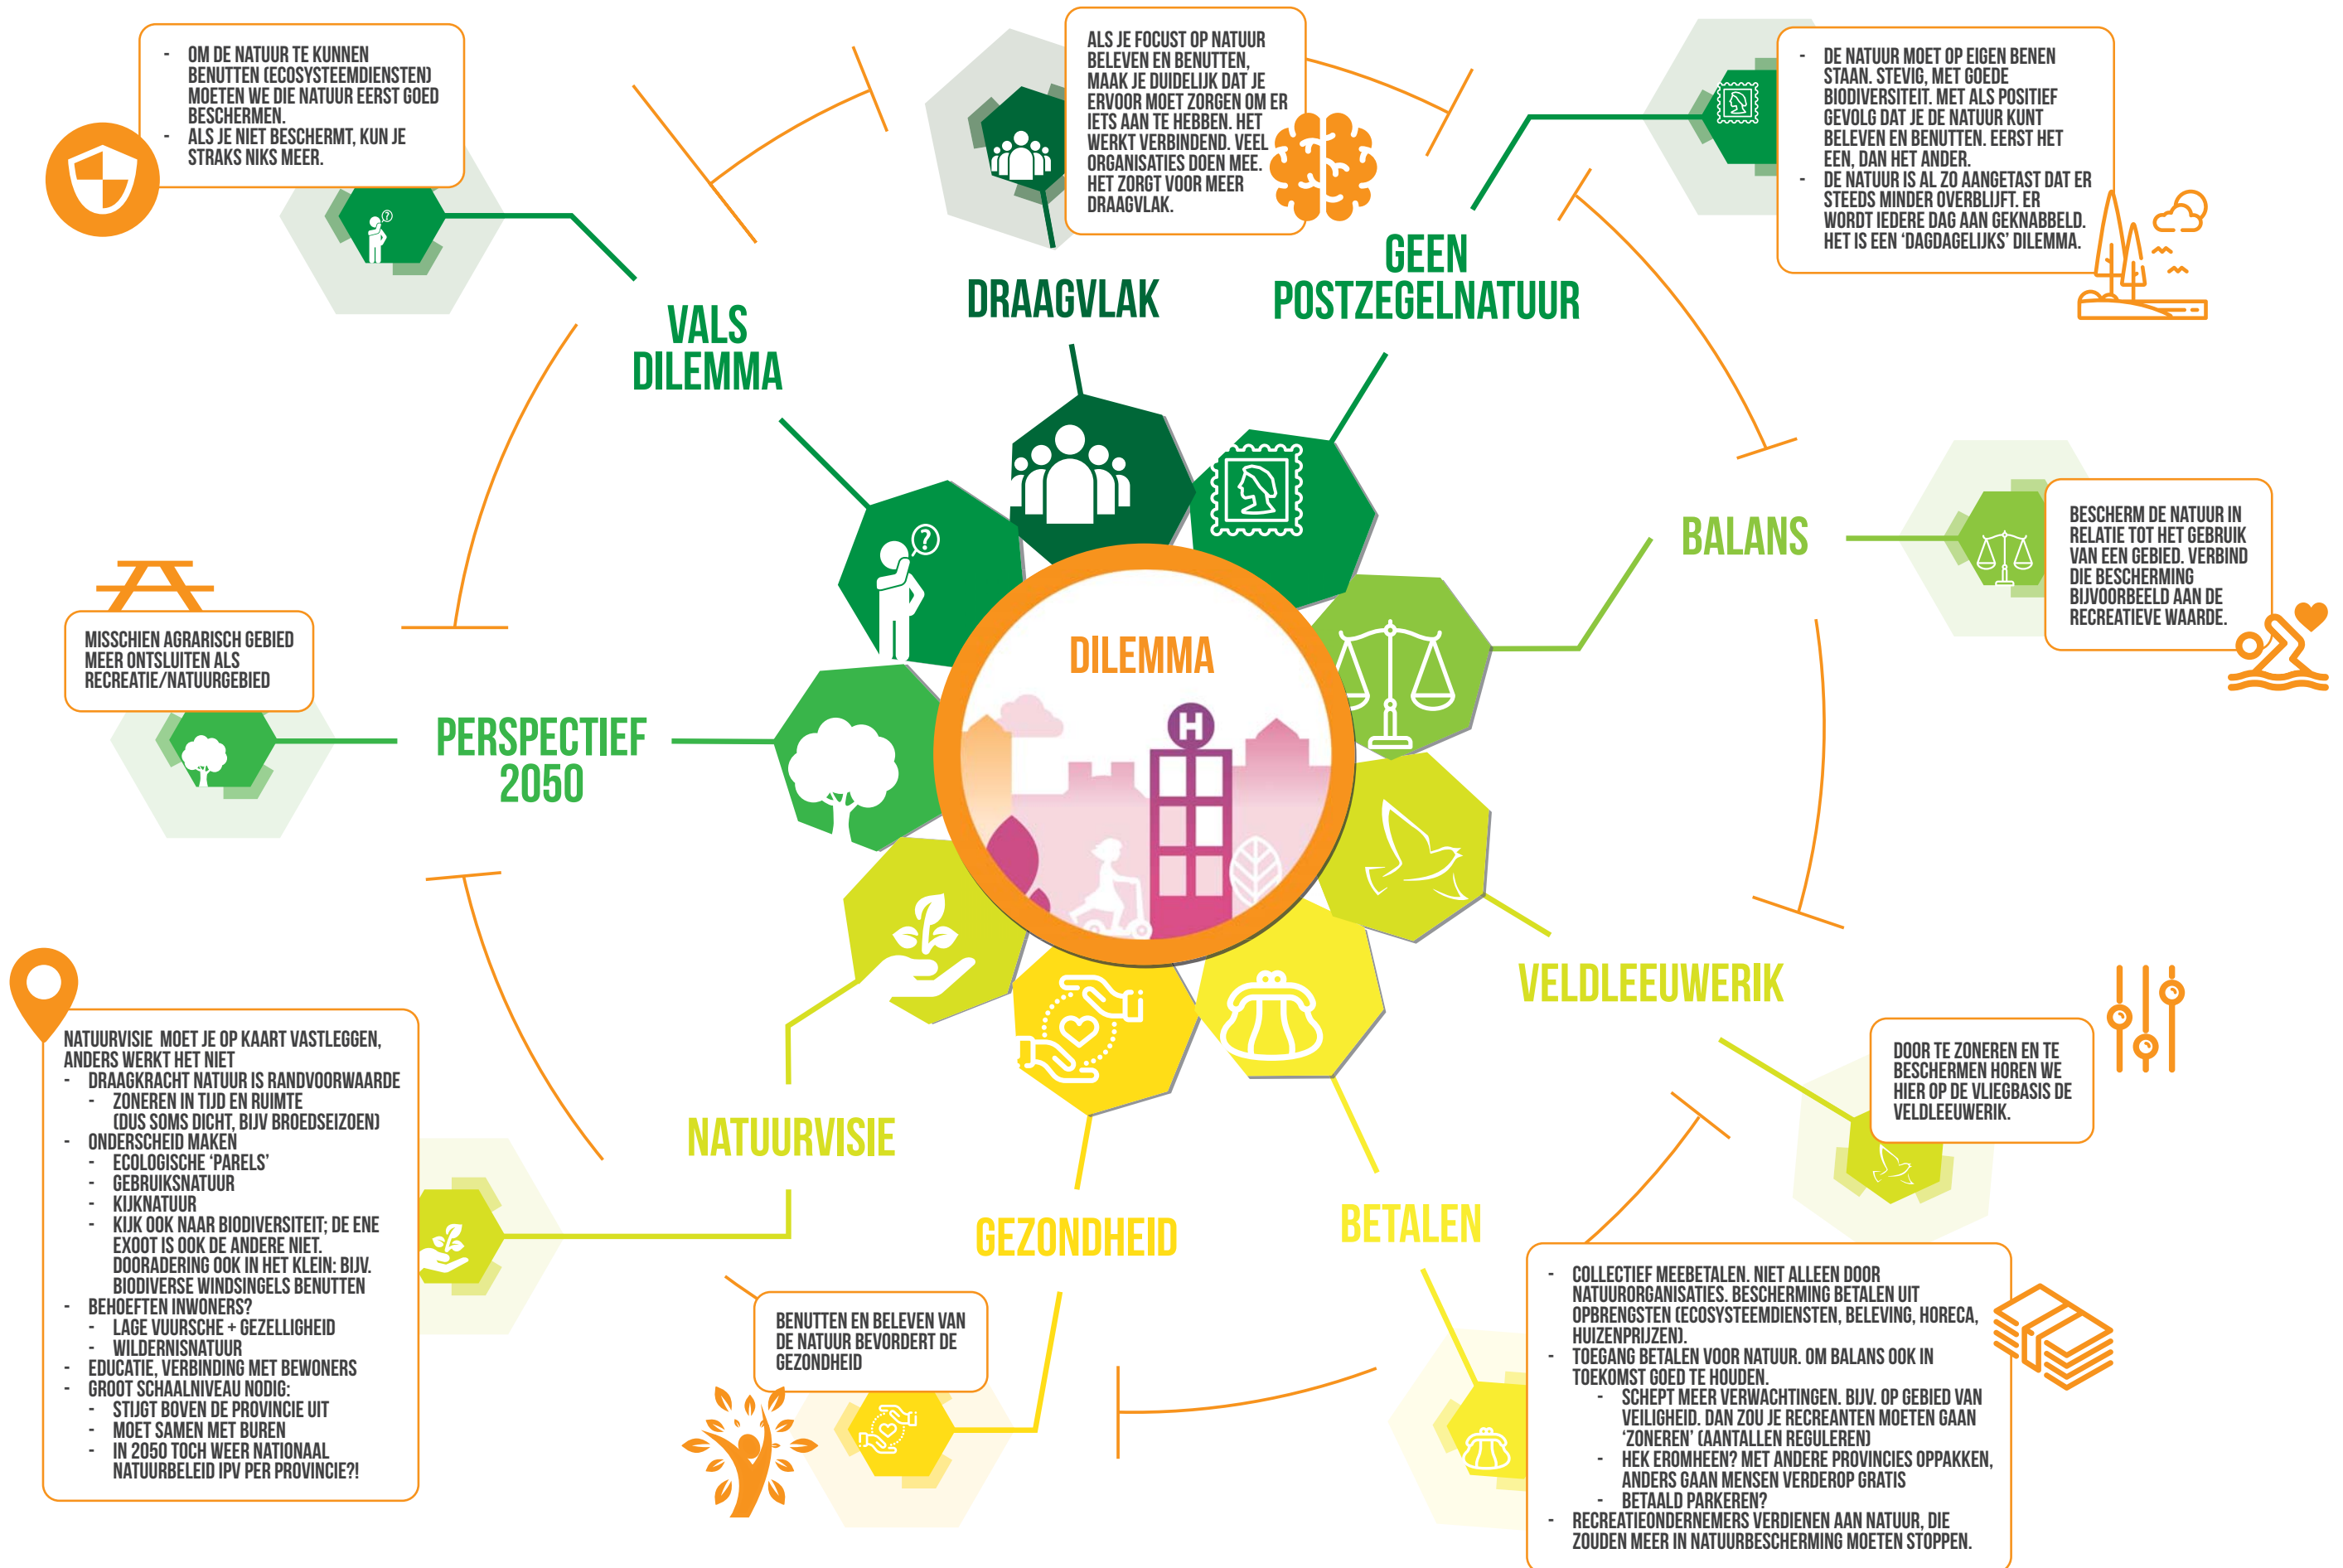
- OM DE NATUUR TE KUNNEN BENUTTEN (ECOSYSTEEMDIENSTEN) MOETEN WE DIE NATUUR EERST GOED BESCHERMEN.
- ALS JE NIET BESCHERMT, KUN JE STRAKS NIKS MEER.

ALS JE FOCUST OP NATUUR BELEVEN EN BENUTTEN, MAAK JE DUIDELIJK DAT JE ERVOOR MOET ZORGEN OM ER IETS AAN TE HEBBEN. HET WERKT VERBINDEND. VEEL ORGANISATIES DOEN MEE. HET ZORGT VOOR MEER DRAAGVLAK.

- DE NATUUR MOET OP EIGEN BENEN STAAN. STEVIG, MET GOEDE BIODIVERSITEIT. MET ALS POSITIEF GEVOLG DAT JE DE NATUUR KUNT BELEVEN EN BENUTTEN. EERST HET EEN, DAN HET ANDER.
- DE NATUUR IS AL ZO AANGETAST DAT ER STEEDS MINDER OVERBLIJFT. ER WORDT IEDERE DAG AAN GEKNABBELD. HET IS EEN 'DAGDAGELIJKS' DILEMMA.

VALS DILEMMA

DRAAGVLAK

GEEN POSTZEGELNATUUR

BALANS

BESCHERM DE NATUUR IN RELATIE TOT HET GEBRUIK VAN EEN GEBIED. VERBIND DIE BESCHERMING BIJVOORBEELD AAN DE RECREATIEVE WAARDE.

MISSCHIEN AGRARISCH GEBIED MEER ONTSLUITEN ALS RECREATIE/NATUURGEBIED

PERSPECTIEF 2050

DILEMMA

H

VELDLEEUWERIK

DOOR TE ZONEREN EN TE BESCHERMEN HOREN WE HIER OP DE VLIEGBASIS DE VELDLEEUWERIK.

NATUURVISIE MOET JE OP KAART VASTLEGGEN, ANDERS WERKT HET NIET
- DRAAGKRACHT NATUUR IS RANDVOORWAARDE
  - ZONEREN IN TIJD EN RUIMTE (DUS SOMS DICHT, BIJV BROEDSEIZOEN)
- ONDERSCHEID MAKEN
  - ECOLOGISCHE 'PARELS'
  - GEBRUIKSNATUUR
  - KIJKNATUUR
  - KIJK OOK NAAR BIODIVERSITEIT; DE ENE EXOOT IS OOK DE ANDERE NIET. DOORADERING OOK IN HET KLEIN: BIJV. BIODIVERSE WINDSINGELS BENUTTEN
- BEHOEFTEN INWONERS?
  - LAGE VUURSCHE + GEZELLIGHEID
  - WILDERNISNATUUR
- EDUCATIE, VERBINDING MET BEWONERS
- GROOT SCHAALNIVEAU NODIG:
  - STIJGT BOVEN DE PROVINCIE UIT
  - MOET SAMEN MET BUREN
  - IN 2050 TOCH WEER NATIONAAL NATUURBELEID IPV PER PROVINCIE?!

NATUURVISIE

GEZONDHEID

BETALEN

BENUTTEN EN BELEVEN VAN DE NATUUR BEVORDERT DE GEZONDHEID

- COLLECTIEF MEEBETALEN. NIET ALLEEN DOOR NATUURORGANISATIES. BESCHERMING BETALEN UIT OPBRENGSTEN (ECOSYSTEEMDIENSTEN, BELEVING, HORECA, HUIZENPRIJZEN).
- TOEGANG BETALEN VOOR NATUUR. OM BALANS OOK IN TOEKOMST GOED TE HOUDEN.
  - SCHEPT MEER VERWACHTINGEN. BIJV. OP GEBIED VAN VEILIGHEID. DAN ZOU JE RECREANTEN MOETEN GAAN 'ZONEREN' (AANTALLEN REGULEREN)
  - HEK EROMHEEN? MET ANDERE PROVINCIES OPPAKKEN, ANDERS GAAN MENSEN VERDEROP GRATIS
  - BETAALD PARKEREN?
- RECREATIEONDERNEMERS VERDIENEN AAN NATUUR, DIE ZOUDEN MEER IN NATUURBESCHERMING MOETEN STOPPEN.